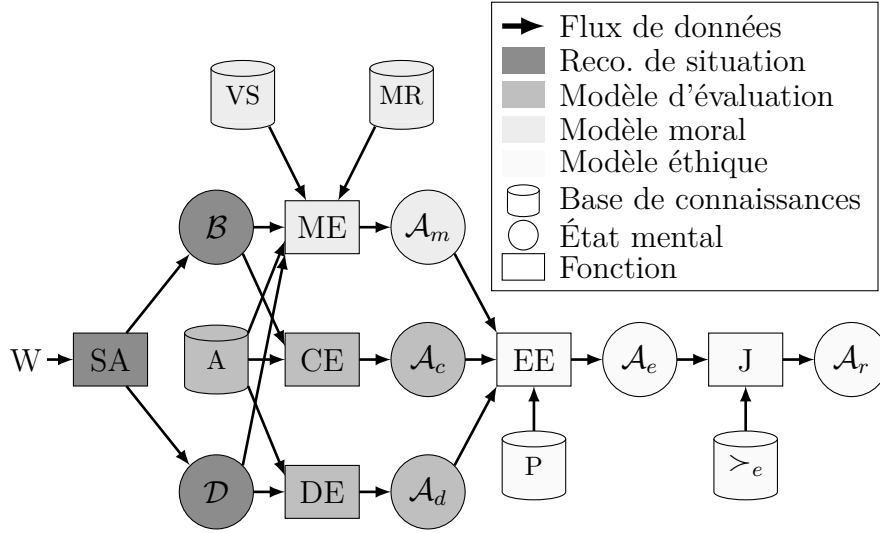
Flux de données
Reco. de situation
Modèle d'évaluation
Modèle moral
Modèle éthique
Base de connaissances
État mental
Fonction

VS
MR
$\mathcal{B}$
ME
$\mathcal{A}_m$
W
SA
A
CE
$\mathcal{A}_c$
EE
$\mathcal{A}_e$
J
$\mathcal{A}_r$
P
$\succ_e$
$\mathcal{D}$
DE
$\mathcal{A}_d$